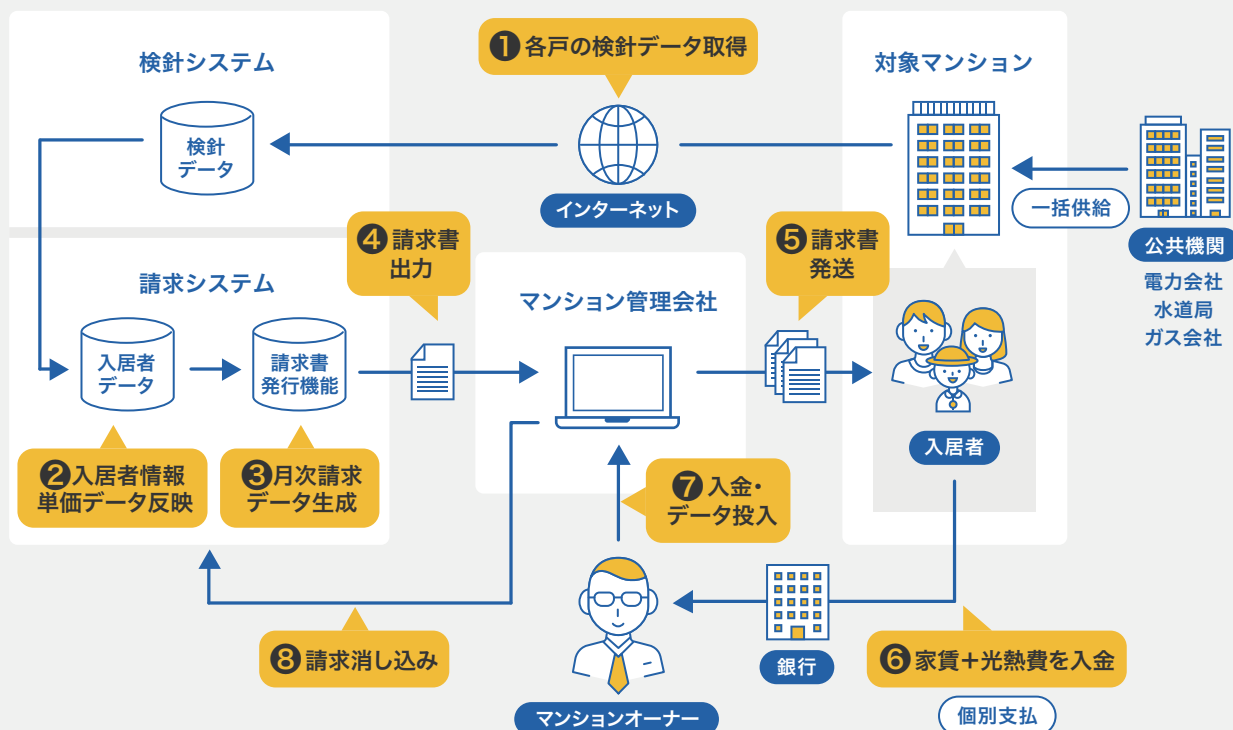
❶各戸の検針データ取得

検針システム

検針
データ

インターネット

対象マンション

一括供給

公共機関
電力会社
水道局
ガス会社

❹請求書
出力

❺請求書
発送

請求システム

入居者
データ

請求書
発行機能

マンション管理会社

入居者

❷入居者情報
単価データ反映

❸月次請求
データ生成

❼入金・
データ投入

銀行

❻家賃＋光熱費を入金

❽請求消し込み

マンションオーナー

個別支払